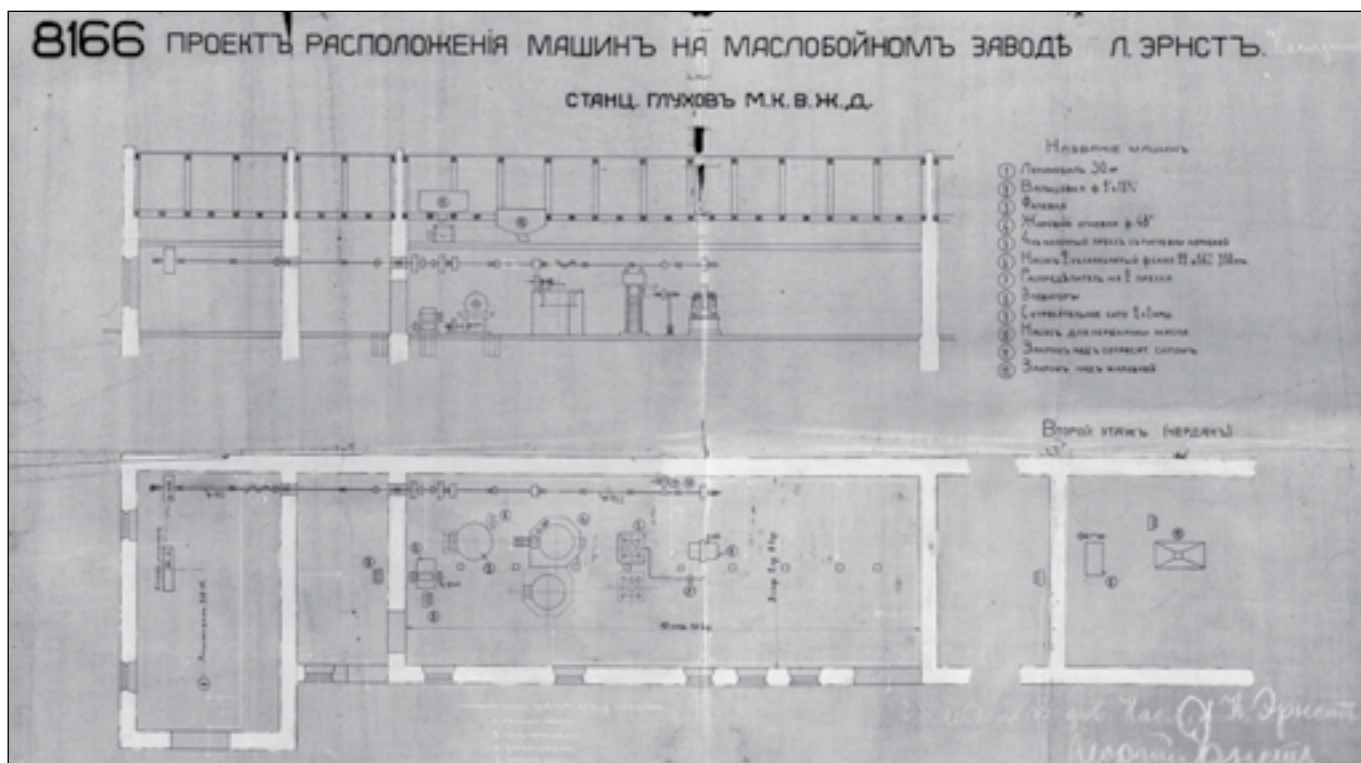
8166 ПРОЕКТЪ РАСПОЛОЖЕНІЯ МАШИНЪ НА МАСЛОБОЙНОМЪ ЗАВОДѢ Л. ЭРНСТЪ.

СТАНЦ. ГЛУХОВЪ М.К.В.Ж.Д.

Названіе машинъ

1 Локомобиль 30 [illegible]
2 Вальцовка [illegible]
3 Фалевка
4 Жаровня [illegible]
5 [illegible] прессъ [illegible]
6 Насосъ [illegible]
7 Распредѣлитель на 2 пресса
8 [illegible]
9 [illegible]
10 Насосъ для перекачки масла
11 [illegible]
12 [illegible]

Второй этажъ (чердакъ)

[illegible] Эрнстъ
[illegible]